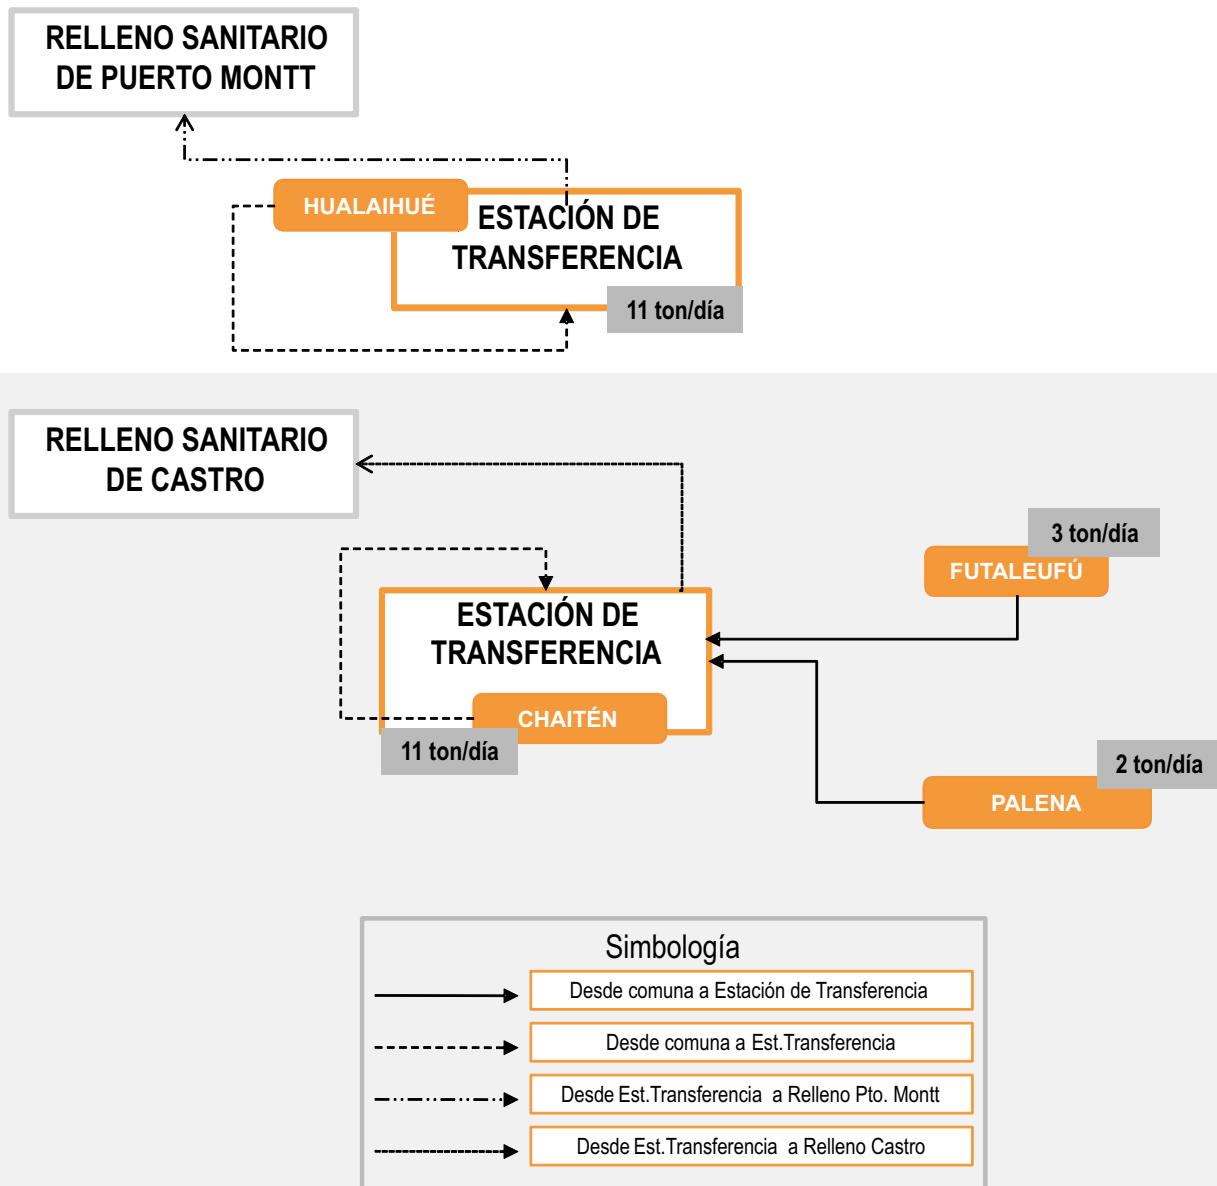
RELLENO SANITARIO DE PUERTO MONTT

HUALAIHUÉ

ESTACIÓN DE TRANSFERENCIA

11 ton/día

RELLENO SANITARIO DE CASTRO

3 ton/día

FUTALEUFÚ

ESTACIÓN DE TRANSFERENCIA

CHAITÉN

11 ton/día

2 ton/día

PALENA

Simbología

Desde comuna a Estación de Transferencia

Desde comuna a Est.Transferencia

Desde Est.Transferencia a Relleno Pto. Montt

Desde Est.Transferencia a Relleno Castro